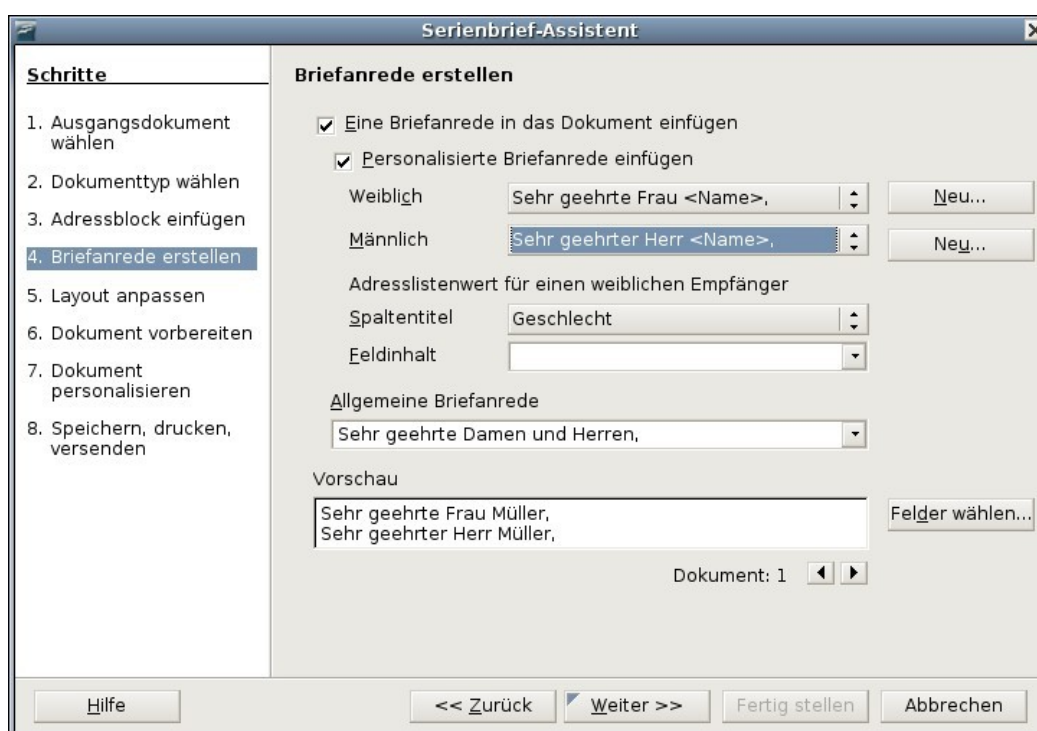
Serienbrief-Assistent

Schritte

1. Ausgangsdokument wählen
2. Dokumenttyp wählen
3. Adressblock einfügen
4. Briefanrede erstellen
5. Layout anpassen
6. Dokument vorbereiten
7. Dokument personalisieren
8. Speichern, drucken, versenden

Briefanrede erstellen

Eine Briefanrede in das Dokument einfügen

Personalisierte Briefanrede einfügen

Weiblich Sehr geehrte Frau <Name>, Neu...

Männlich Sehr geehrter Herr <Name>, Neu...

Adresslistenwert für einen weiblichen Empfänger

Spaltentitel Geschlecht

Feldinhalt

Allgemeine Briefanrede

Sehr geehrte Damen und Herren,

Vorschau

Sehr geehrte Frau Müller,
Sehr geehrter Herr Müller,

Felder wählen...

Dokument: 1

Hilfe

<< Zurück

Weiter >>

Fertig stellen

Abbrechen